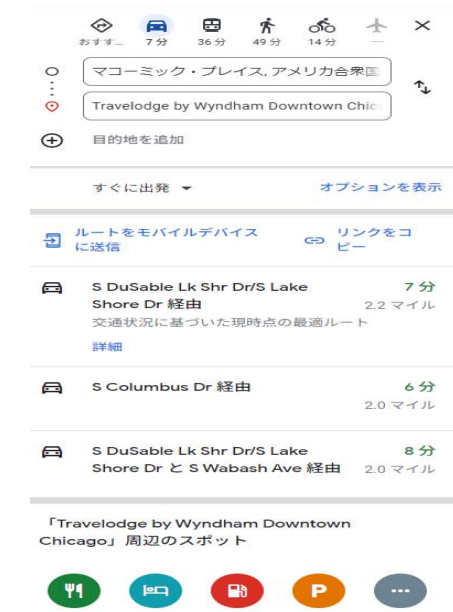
おすす... 7分 36分 49分 14分 —

マコーミック・プレイス, アメリカ合衆国

Travelodge by Wyndham Downtown Chic

目的地を追加

すぐに出発

オプションを表示

ルートをモバイルデバイスに送信

リンクをコピー

S DuSable Lk Shr Dr/S Lake Shore Dr 経由
7 分
2.2 マイル
交通状況に基づいた現時点の最適ルート
詳細

S Columbus Dr 経由
6 分
2.0 マイル

S DuSable Lk Shr Dr/S Lake Shore Dr と S Wabash Ave 経由
8 分
2.0 マイル

「Travelodge by Wyndham Downtown Chicago」周辺のスポット

P